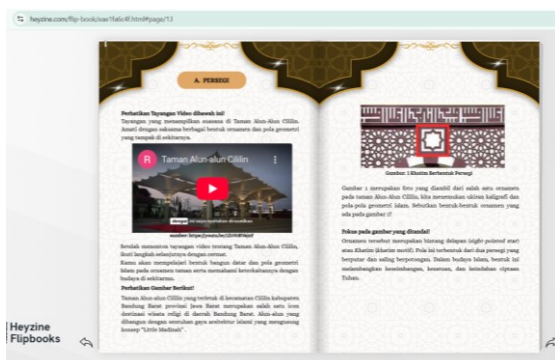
heyzine.com/flip-book/ae1fa6c4f.html#page/13

A. PERSEGI

Perhatikan Tayangan Video dibawah ini!
Tayangan yang menampilkan suasana di Taman Alun-Alun Cililin. Amati dengan seksama berbagai bentuk ornamen dan pola geometri yang tampak di sekitarnya.

R Taman Alun-alun Cililin

sumber: https://youtu.be/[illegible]

Setelah menonton tayangan video tentang Taman Alun-Alun Cililin, ikuti langkah selanjutnya dengan cermat.
Kamu akan mempelajari bentuk bangun datar dan pola geometri Islam pada ornamen taman serta memahami keterkaitannya dengan budaya di sekitarmu.

Perhatikan Gambar Berikut!
Taman Alun-alun Cililin yang terletak di kecamatan Cililin kabupaten Bandung Barat provinsi Jawa Barat merupakan salah satu ikon destinasi wisata religi di daerah Bandung Barat. Alun-alun yang dibangun dengan sentuhan gaya arsitektur islami yang mengusung konsep "Little Madinah".

Gambar 1.Khatim Berbentuk Persegi

Gambar 1 merupakan foto yang diambil dari salah satu ornamen pada taman Alun-alun Cililin, kita menemukan ukiran kaligrafi dan pola-pola geometri Islam. Sebutkan bentuk-bentuk ornamen yang ada pada gambar 1!

Fokus pada gambar yang ditandai!
Ornamen tersebut merupakan bintang delapan (eight-pointed star) atau Khatim (khatim motif). Pola ini terbentuk dari dua persegi yang berputar dan saling berpotongan. Dalam budaya Islam, bentuk ini melambangkan keseimbangan, kesatuan, dan keindahan ciptaan Tuhan.

Heyzine Flipbooks